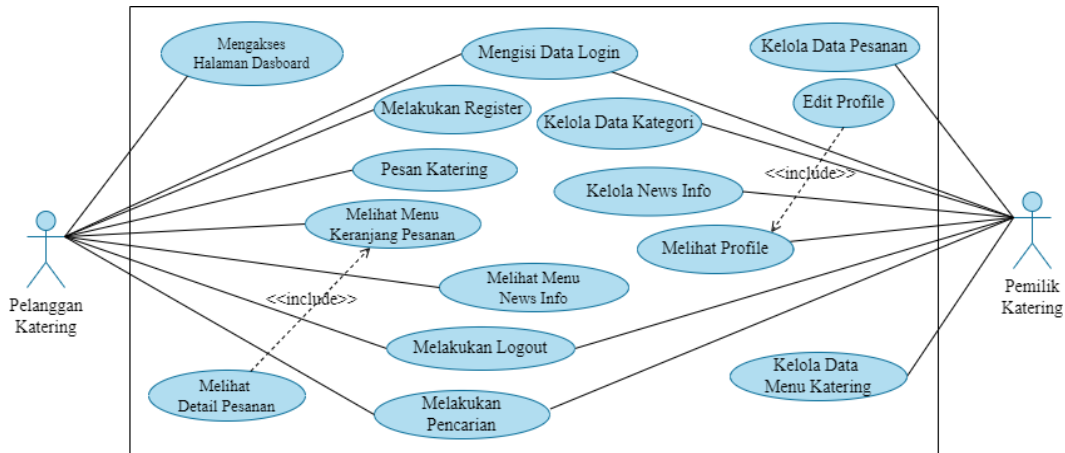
Mengakses Halaman Dasboard

Mengisi Data Login

Kelola Data Pesanan

Melakukan Register

Kelola Data Kategori

Edit Profile

Pesan Katering

<<include>>

Kelola News Info

Melihat Menu Keranjang Pesanan

Melihat Profile

Pelanggan Katering

Melihat Menu News Info

Pemilik Katering

<<include>>

Melakukan Logout

Kelola Data Menu Katering

Melihat Detail Pesanan

Melakukan Pencarian